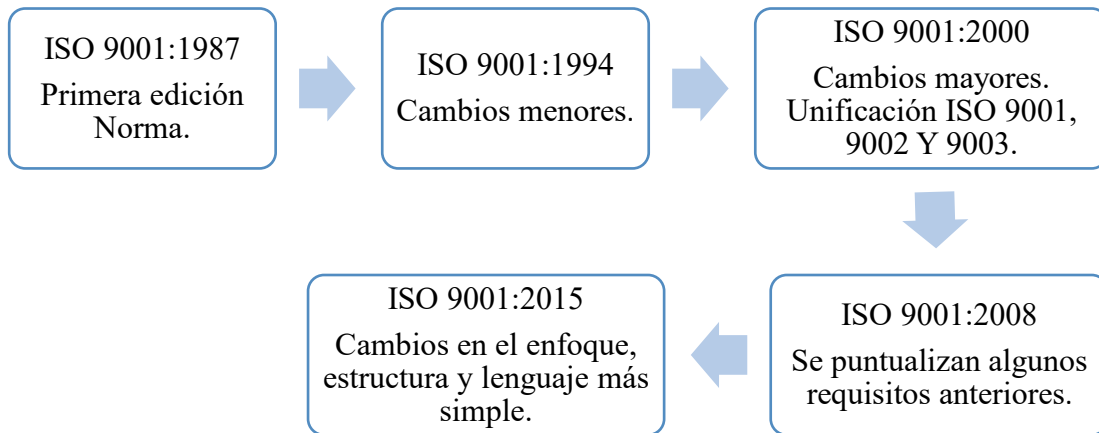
ISO 9001:1987
Primera edición Norma.

ISO 9001:1994
Cambios menores.

ISO 9001:2000
Cambios mayores. Unificación ISO 9001, 9002 Y 9003.

ISO 9001:2008
Se puntualizan algunos requisitos anteriores.

ISO 9001:2015
Cambios en el enfoque, estructura y lenguaje más simple.